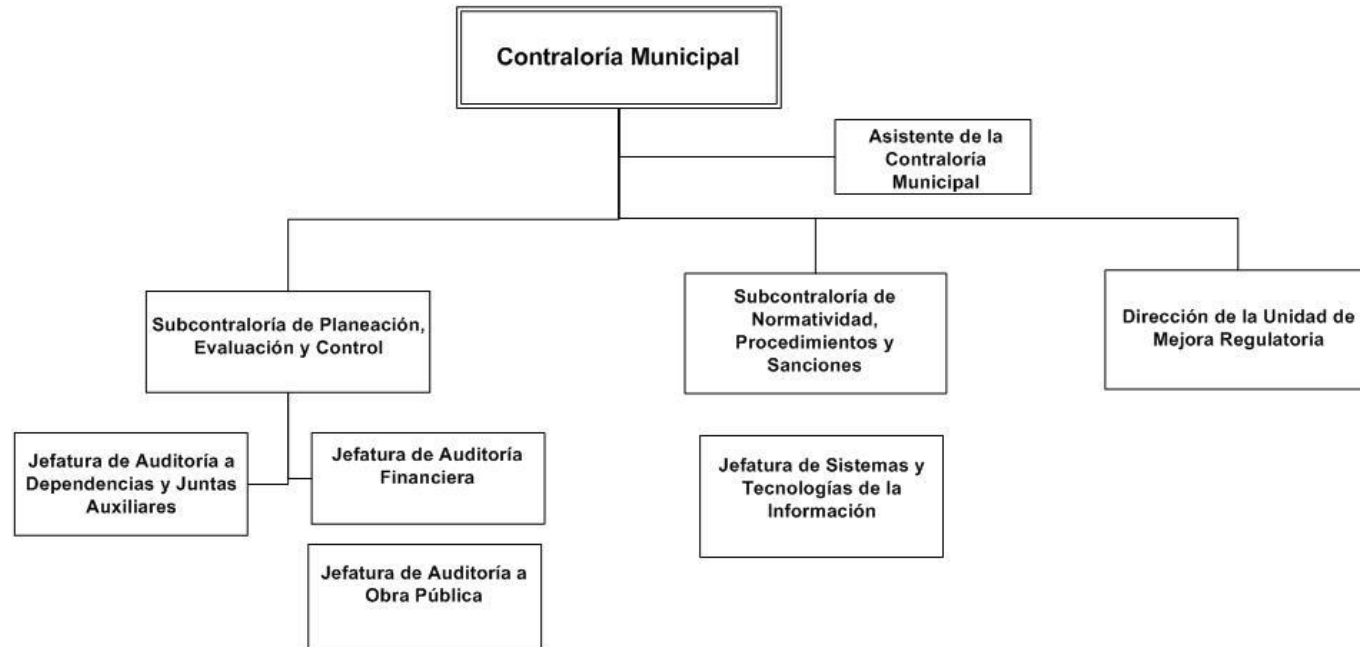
Contraloría Municipal

Asistente de la Contraloría Municipal

Subcontraloría de Planeación, Evaluación y Control

Subcontraloría de Normatividad, Procedimientos y Sanciones

Dirección de la Unidad de Mejora Regulatoria

Jefatura de Auditoría a Dependencias y Juntas Auxiliares

Jefatura de Auditoría Financiera

Jefatura de Sistemas y Tecnologías de la Información

Jefatura de Auditoría a Obra Pública